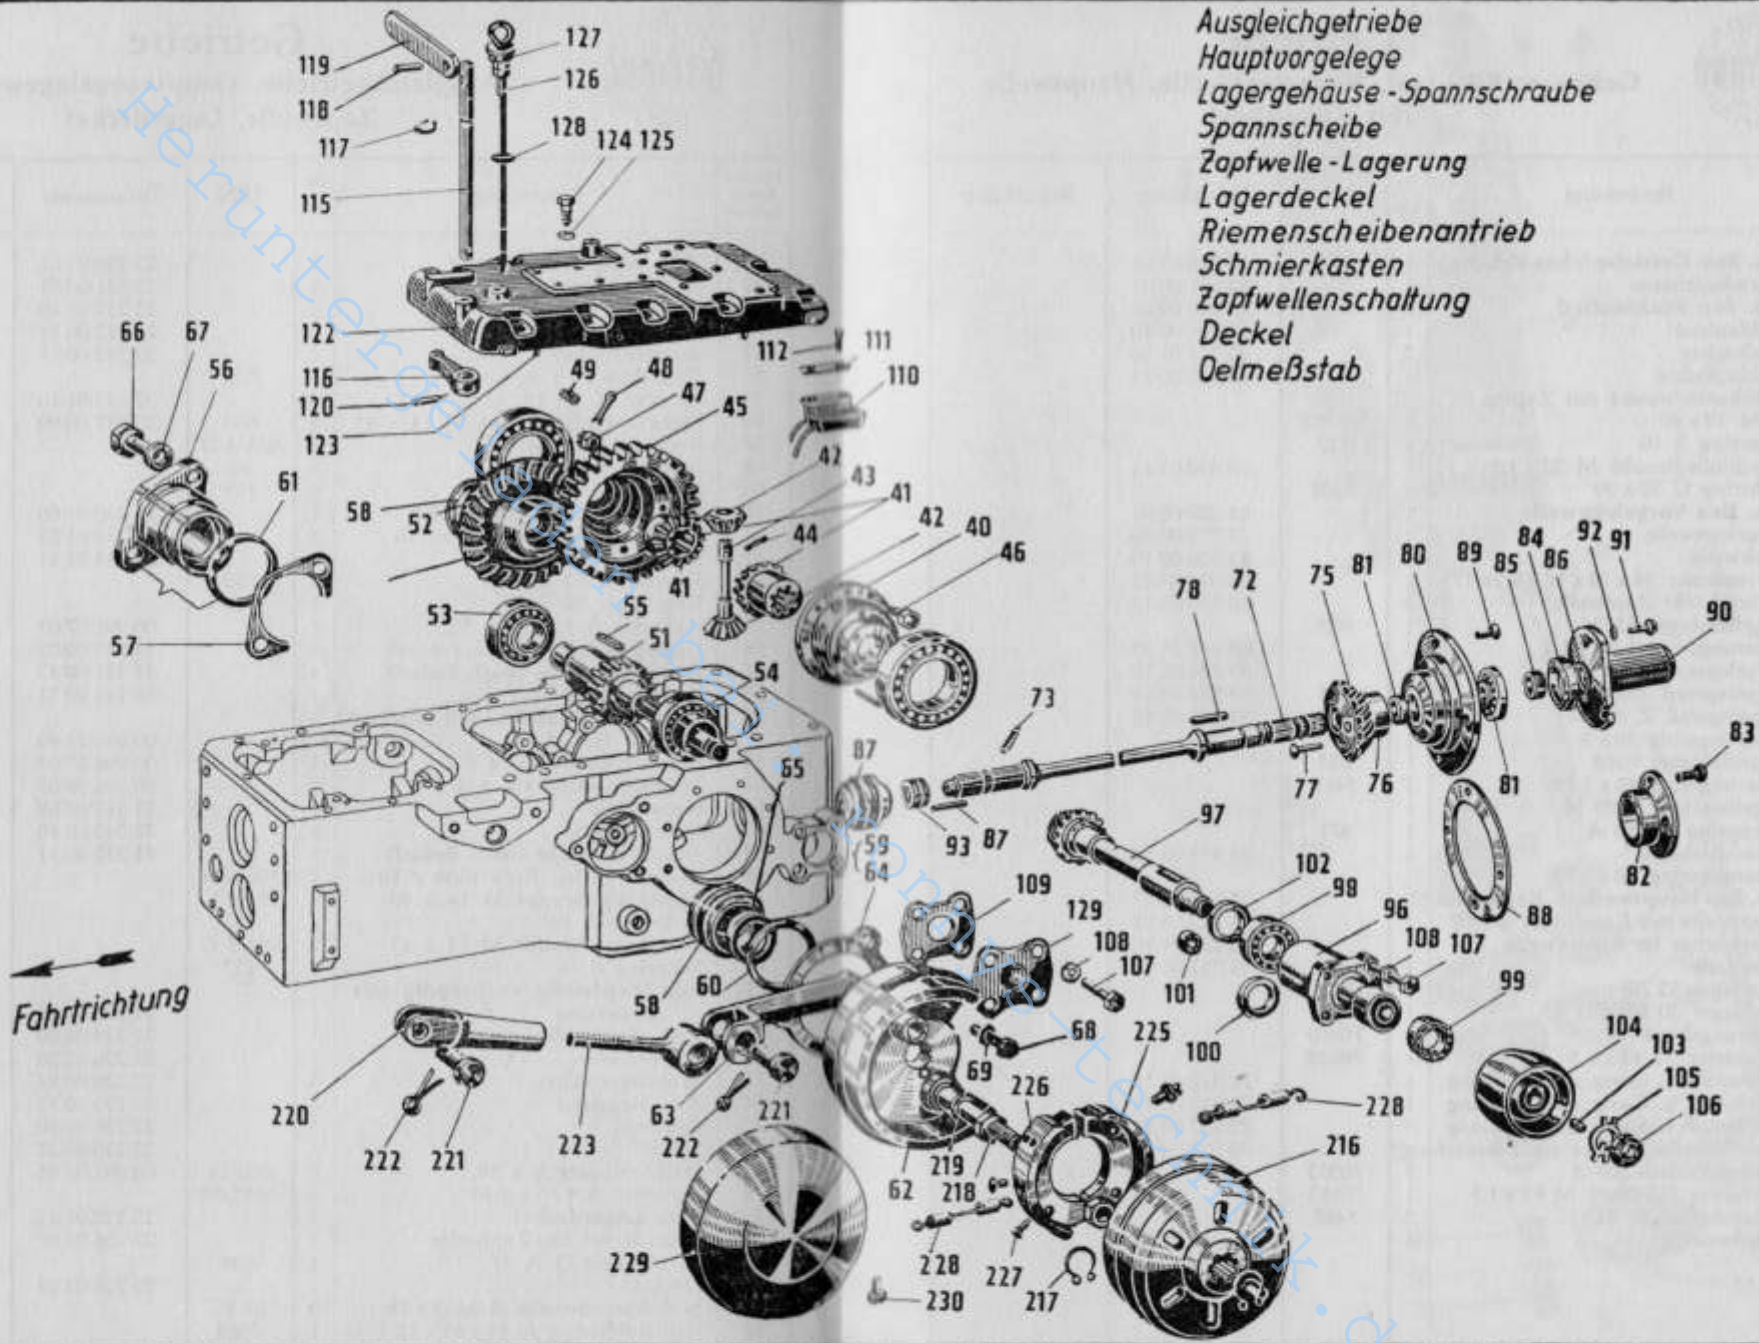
Ausgleichgetriebe
Hauptvorgelege
Lagergehäuse - Spannschraube
Spannscheibe
Zapfwelle - Lagerung
Lagerdeckel
Riemenscheibenantrieb
Schmierkasten
Zapfwellenschaltung
Deckel
Oelmeßstab

Heruntergeladen bei www.oldtimer-technik.de

119 127 126 118 117 128 124 125 115 122 112 111 116 110 120 123 49 48 47 45 66 67 56 42 43 61 58 52 41 42 40 44 46 53 55 41 51 57 54 78 72 75 81 80 89 84 86 92 91 85 90 73 87 83 65 93 87 77 76 81 59 64 97 102 82 109 129 98 96 88 108 107 108 107 101 58 60 100 99 68 225 104 103 69 105 226 228 106 220 223 63 221 222 216 222 221 219 62 218 229 228 227 217 230

Fahrtrichtung